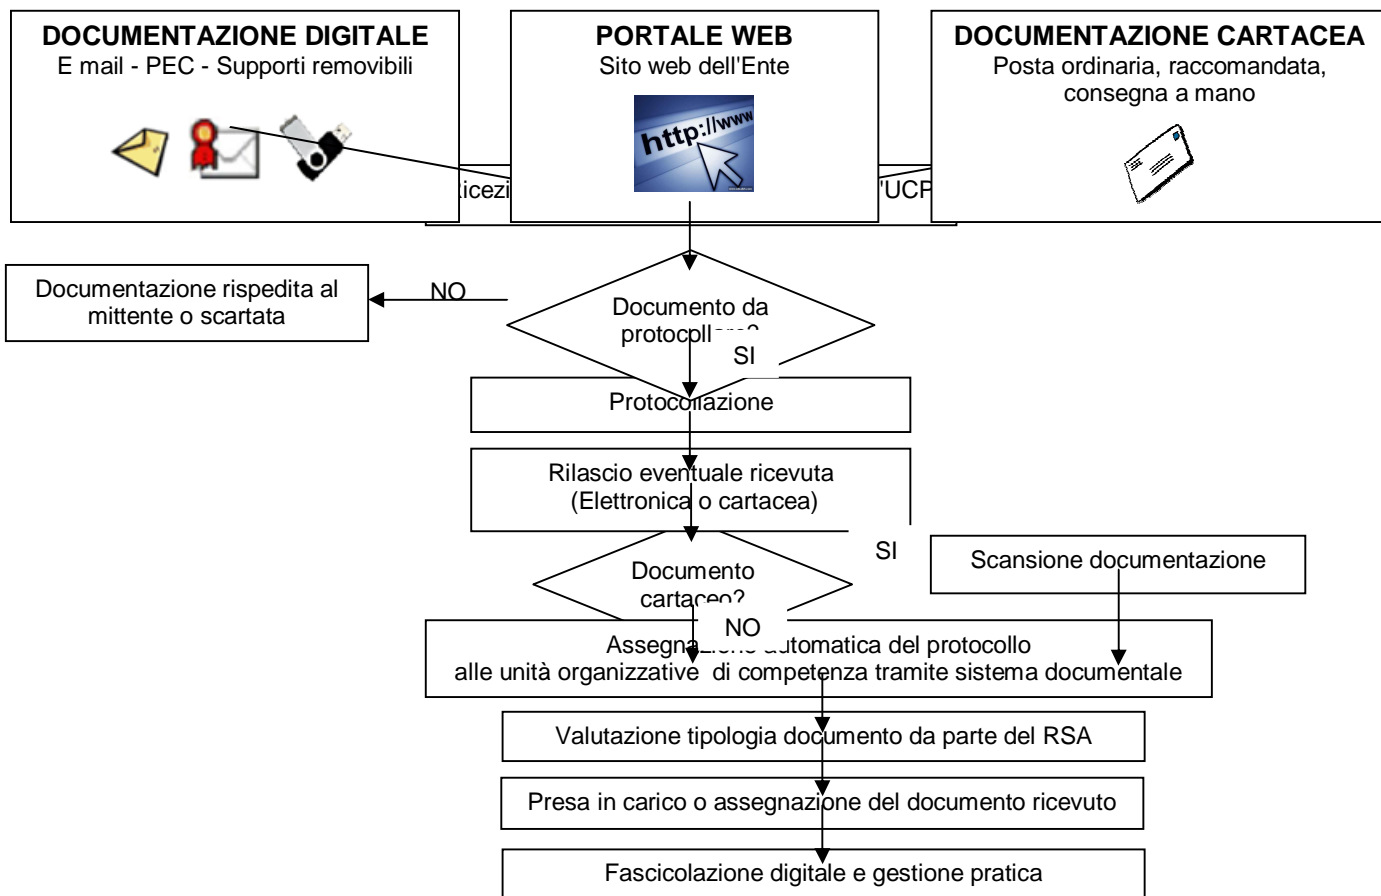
**DOCUMENTAZIONE DIGITALE**
E mail - PEC - Supporti removibili

**PORTALE WEB**
Sito web dell'Ente

http://www

**DOCUMENTAZIONE CARTACEA**
Posta ordinaria, raccomandata, consegna a mano

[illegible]icezi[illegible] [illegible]'UCP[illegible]

Documentazione rispedita al mittente o scartata

NO

Documento da protocoll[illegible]

SI

Protocollazione

Rilascio eventuale ricevuta (Elettronica o cartacea)

SI

Scansione documentazione

Documento carta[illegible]o?

NO

Assegna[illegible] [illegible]utomatica del protocollo alle unità organizzative di competenza tramite sistema documentale

Valutazione tipologia documento da parte del RSA

Presa in carico o assegnazione del documento ricevuto

Fascicolazione digitale e gestione pratica